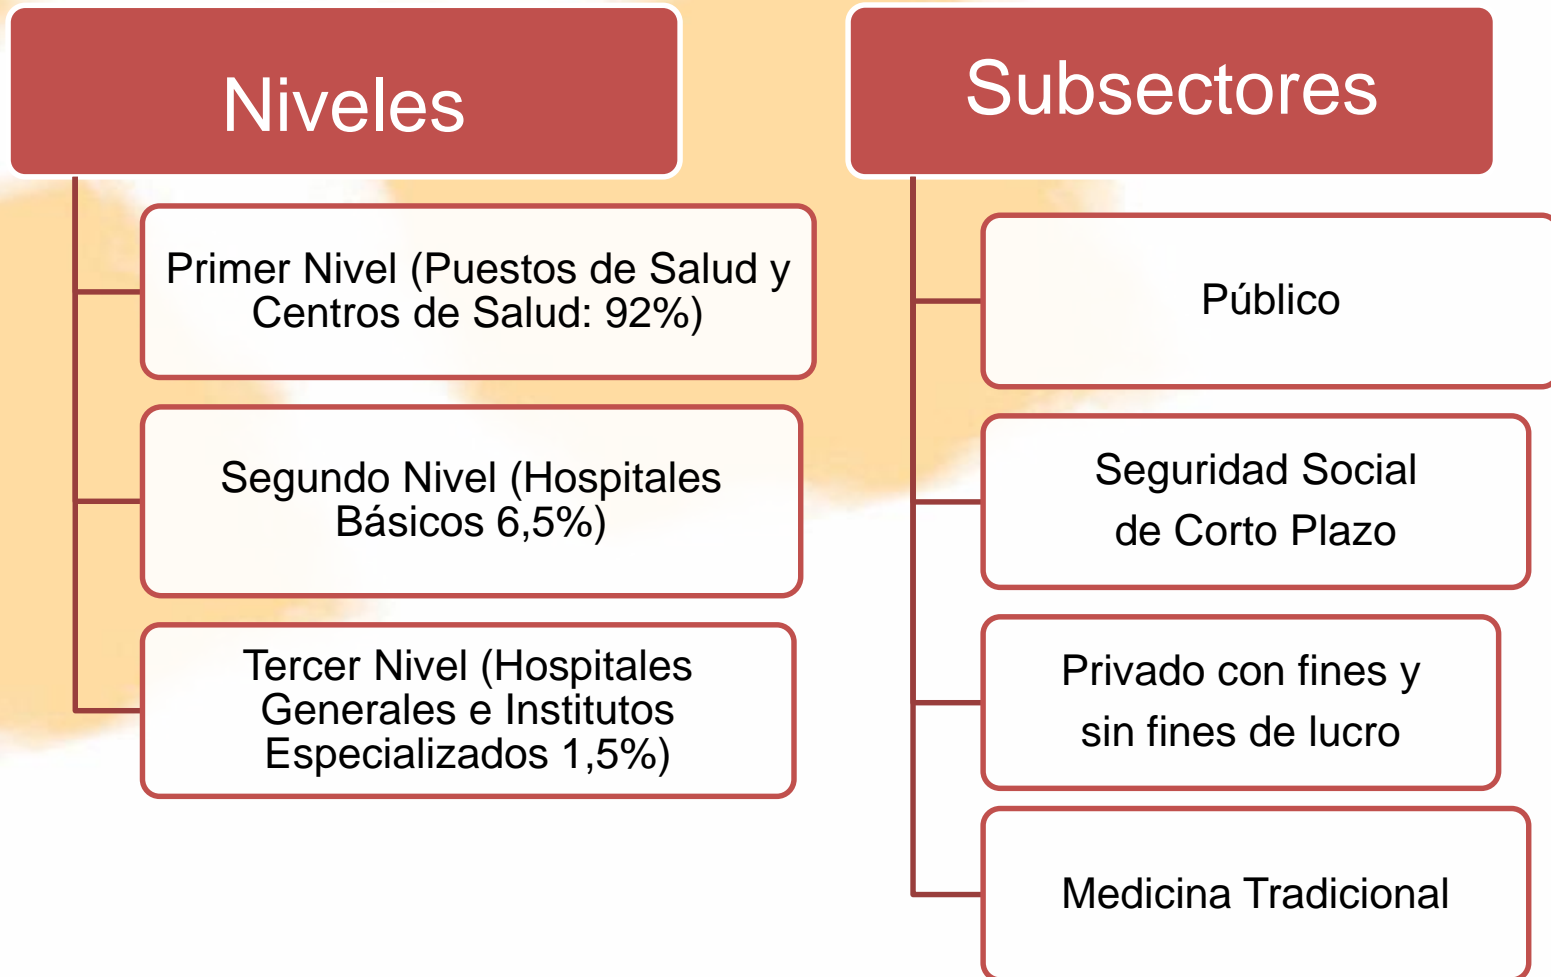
Niveles

Primer Nivel (Puestos de Salud y Centros de Salud: 92%)

Segundo Nivel (Hospitales Básicos 6,5%)

Tercer Nivel (Hospitales Generales e Institutos Especializados 1,5%)

Subsectores

Público

Seguridad Social de Corto Plazo

Privado con fines y sin fines de lucro

Medicina Tradicional